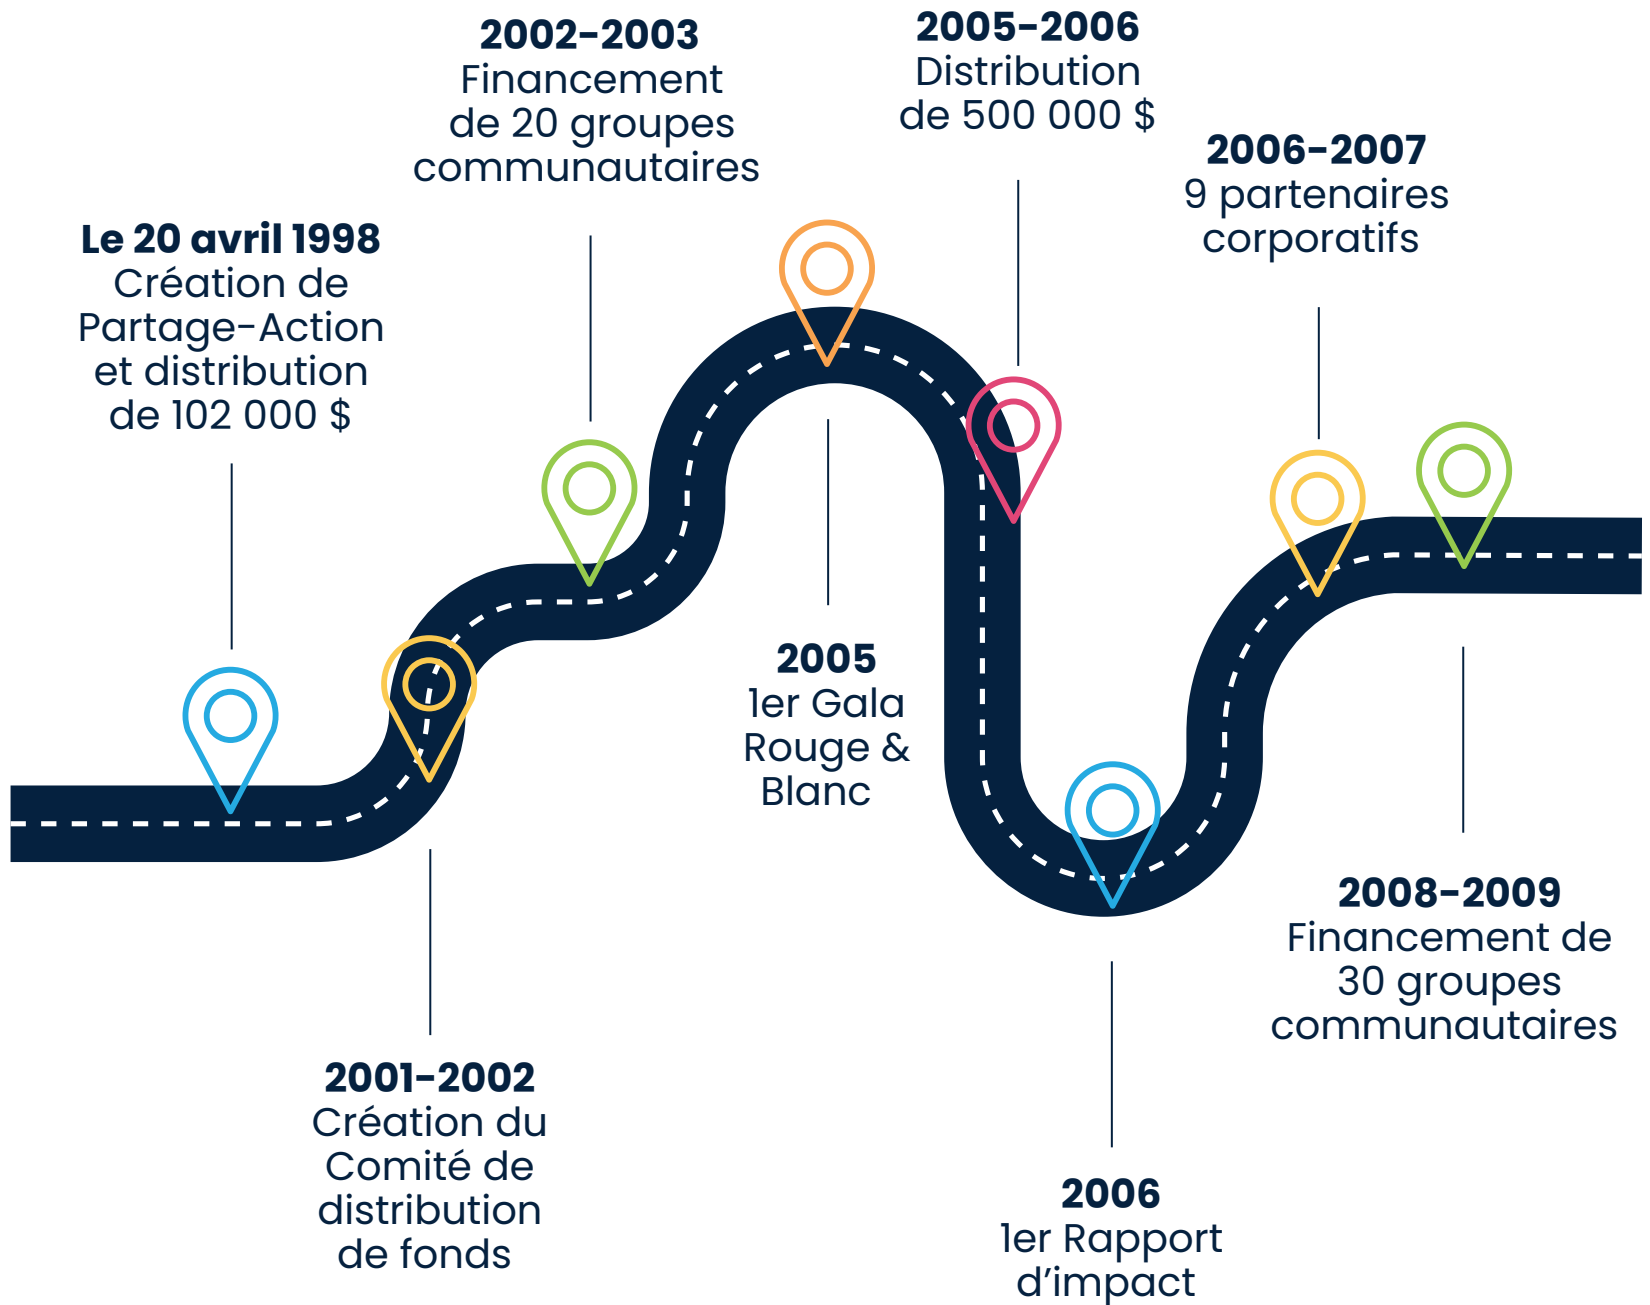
**Le 20 avril 1998**
Création de Partage-Action et distribution de 102 000 $

**2001-2002**
Création du Comité de distribution de fonds

**2002-2003**
Financement de 20 groupes communautaires

**2005**
1er Gala Rouge & Blanc

**2005-2006**
Distribution de 500 000 $

**2006**
1er Rapport d'impact

**2006-2007**
9 partenaires corporatifs

**2008-2009**
Financement de 30 groupes communautaires